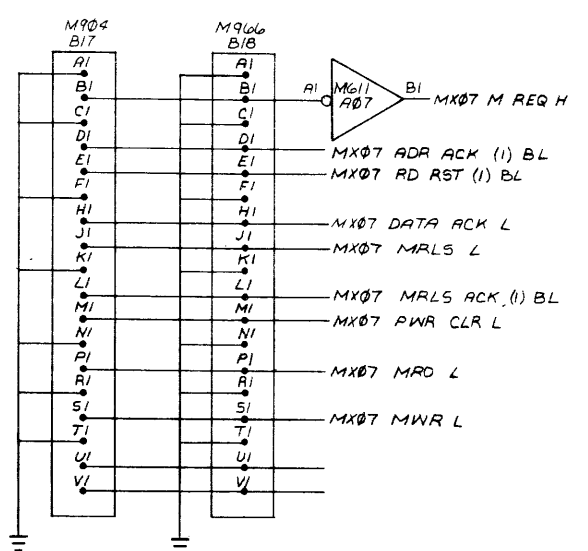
M9Ø4
B17

A1
B1
C1
D1
E1
F1
H1
J1
K1
L1
M1
N1
P1
R1
S1
T1
U1
V1

M966
B18

A1
B1
C1
D1
E1
F1
H1
J1
K1
L1
M1
N1
P1
R1
S1
T1
U1
V1

A1
M611
A07
B1

MXØ7 M REQ H
MXØ7 ADR ACK (1) BL
MXØ7 RD RST (1) BL
MXØ7 DATA ACK L
MXØ7 MRLS L
MXØ7 MRLS ACK (1) BL
MXØ7 PWR CLR L
MXØ7 MRD L
MXØ7 MWR L